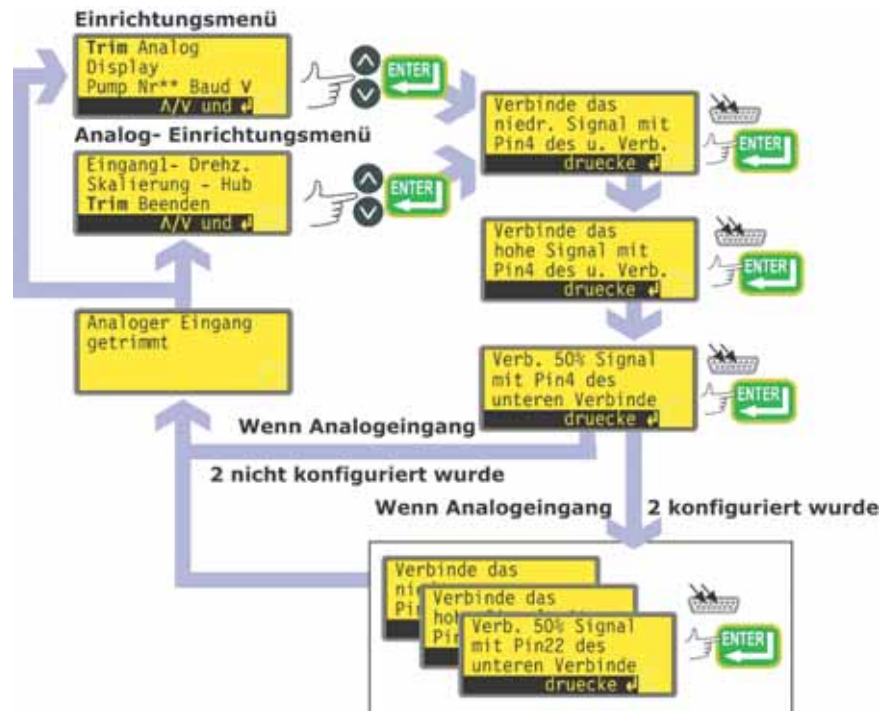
Einrichtungsmenü

Trim Analog
Display
Pump Nr** Baud V
Λ/V und ↵

ENTER

Analog- Einrichtungsmenü

Eingang1- Drehz.
Skalierung - Hub
Trim Beenden
Λ/V und ↵

ENTER

Verbinde das
niedr. Signal mit
Pin4 des u. Verb.
druecke ↵

ENTER

Verbinde das
hohe Signal mit
Pin4 des u. Verb.
druecke ↵

ENTER

Analoger Eingang
getrimmt

Verb. 50% Signal
mit Pin4 des
unteren Verbinde
druecke ↵

ENTER

Wenn Analogeingang

2 nicht konfiguriert wurde

Wenn Analogeingang 2 konfiguriert wurde

Verbinde das
ni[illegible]
Pin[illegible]

Verbinde das
hoh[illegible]
Pin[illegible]

Verb. 50% Signal
mit Pin22 des
unteren Verbinde
druecke ↵

ENTER